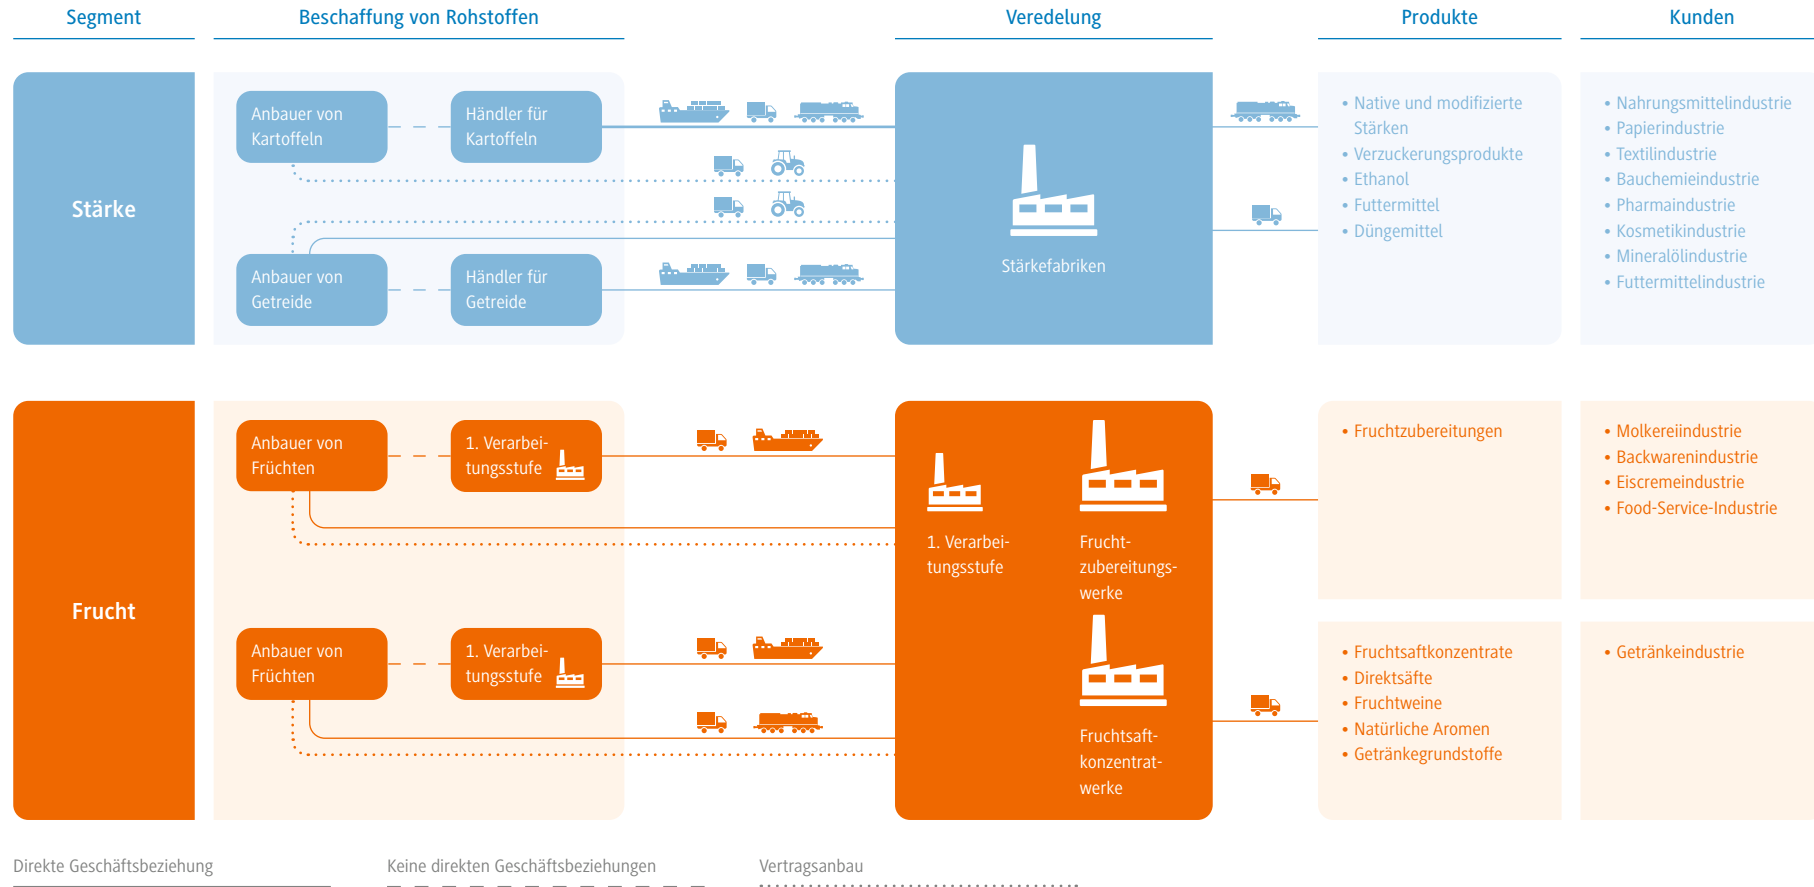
Segment

Beschaffung von Rohstoffen

Veredelung

Produkte

Kunden

Stärke

Anbauer von Kartoffeln

Händler für Kartoffeln

Anbauer von Getreide

Händler für Getreide

Stärkefabriken

• Native und modifizierte Stärken
• Verzuckerungsprodukte
• Ethanol
• Futtermittel
• Düngemittel

• Nahrungsmittelindustrie
• Papierindustrie
• Textilindustrie
• Bauchemieindustrie
• Pharmaindustrie
• Kosmetikindustrie
• Mineralölindustrie
• Futtermittelindustrie

Frucht

Anbauer von Früchten

1. Verarbeitungsstufe

Anbauer von Früchten

1. Verarbeitungsstufe

1. Verarbeitungsstufe

Fruchtzubereitungswerke

Fruchtsaftkonzentratwerke

• Fruchtzubereitungen

• Molkereiindustrie
• Backwarenindustrie
• Eiscremeindustrie
• Food-Service-Industrie

• Fruchtsaftkonzentrate
• Direktsäfte
• Fruchtweine
• Natürliche Aromen
• Getränkegrundstoffe

• Getränkeindustrie

Direkte Geschäftsbeziehung

Keine direkten Geschäftsbeziehungen

Vertragsanbau